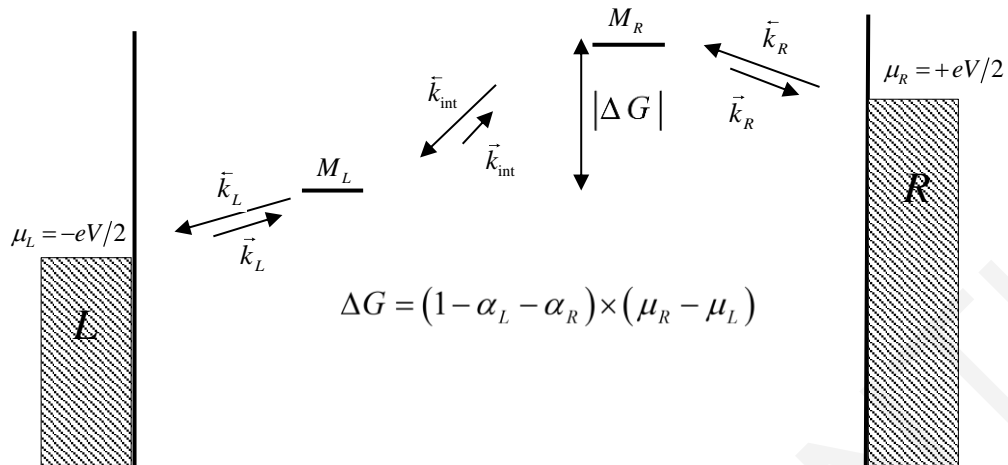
$M_R$

$\overleftarrow{k}_R$

$\mu_R = +eV/2$

$|\Delta G|$

$\vec{k}_R$

$\overleftarrow{k}_{\text{int}}$

$\vec{k}_{\text{int}}$

$R$

$M_L$

$\overleftarrow{k}_L$

$\mu_L = -eV/2$

$\vec{k}_L$

$L$

$\Delta G = \left(1 - \alpha_L - \alpha_R\right) \times \left(\mu_R - \mu_L\right)$